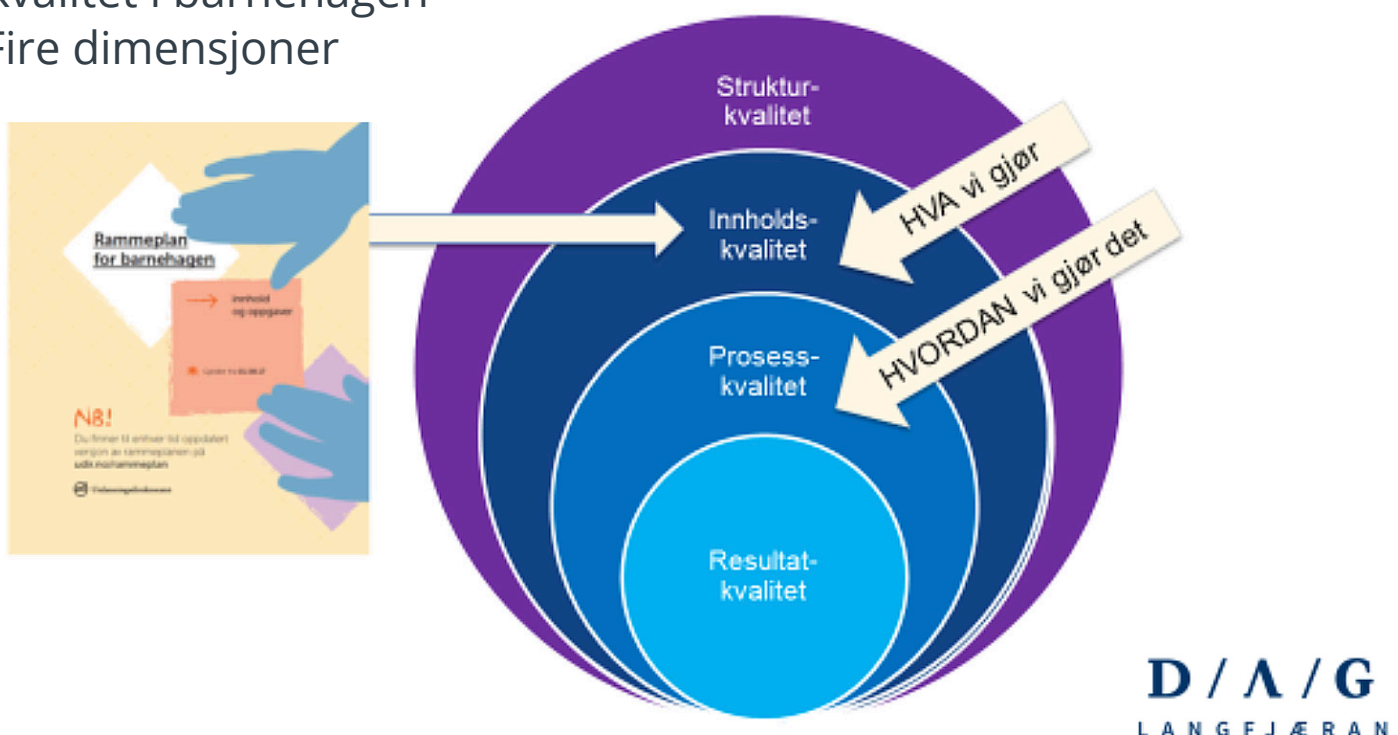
Kvalitet i barnehagen
Fire dimensjoner

Rammeplan for barnehagen

innhold og oppgaver

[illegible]

NB!
Du finner til enhver tid oppdatert versjon av rammeplanen på udir.no/rammeplan

Utdanningsdirektoratet

Struktur-kvalitet

Innholds-kvalitet

Prosess-kvalitet

Resultat-kvalitet

HVA vi gjør

HVORDAN vi gjør det

D / Λ / G
LANGFJÆRAN